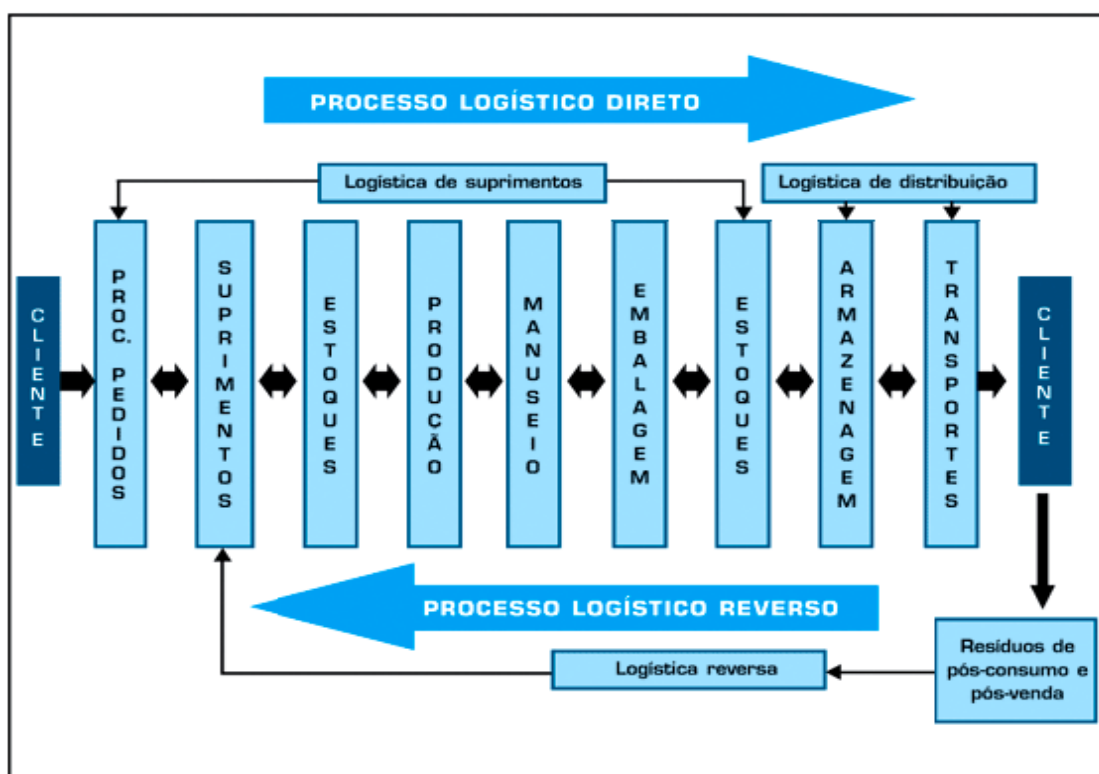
PROCESSO LOGÍSTICO DIRETO

Logística de suprimentos

Logística de distribuição

CLIENTE

PROC. PEDIDOS

SUPRIMENTOS

ESTOQUES

PRODUÇÃO

MANUSEIO

EMBALAGEM

ESTOQUES

ARMAZENAGEM

TRANSPORTES

CLIENTE

PROCESSO LOGÍSTICO REVERSO

Resíduos de pós-consumo e pós-venda

Logística reversa